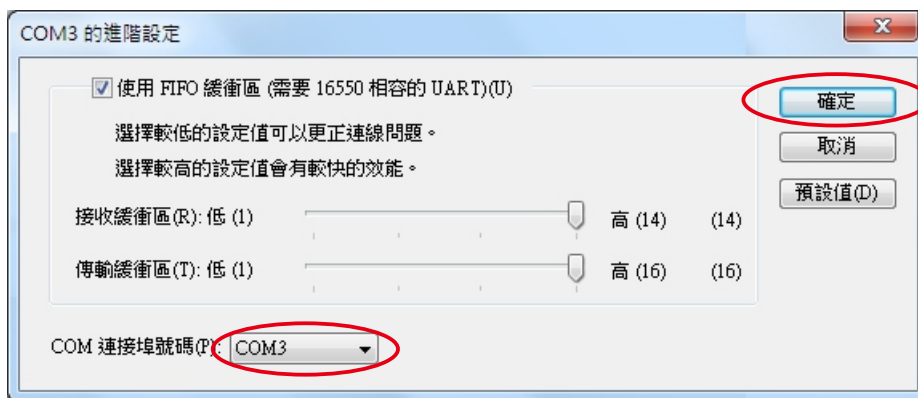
COM3 的進階設定

使用 FIFO 緩衝區 (需要 16550 相容的 UART)(U)

選擇較低的設定值可以更正連線問題。

選擇較高的設定值會有較快的效能。

接收緩衝區(R): 低 (1) 高 (14) (14)

傳輸緩衝區(T): 低 (1) 高 (16) (16)

COM 連接埠號碼(P): COM3

確定

取消

預設值(D)